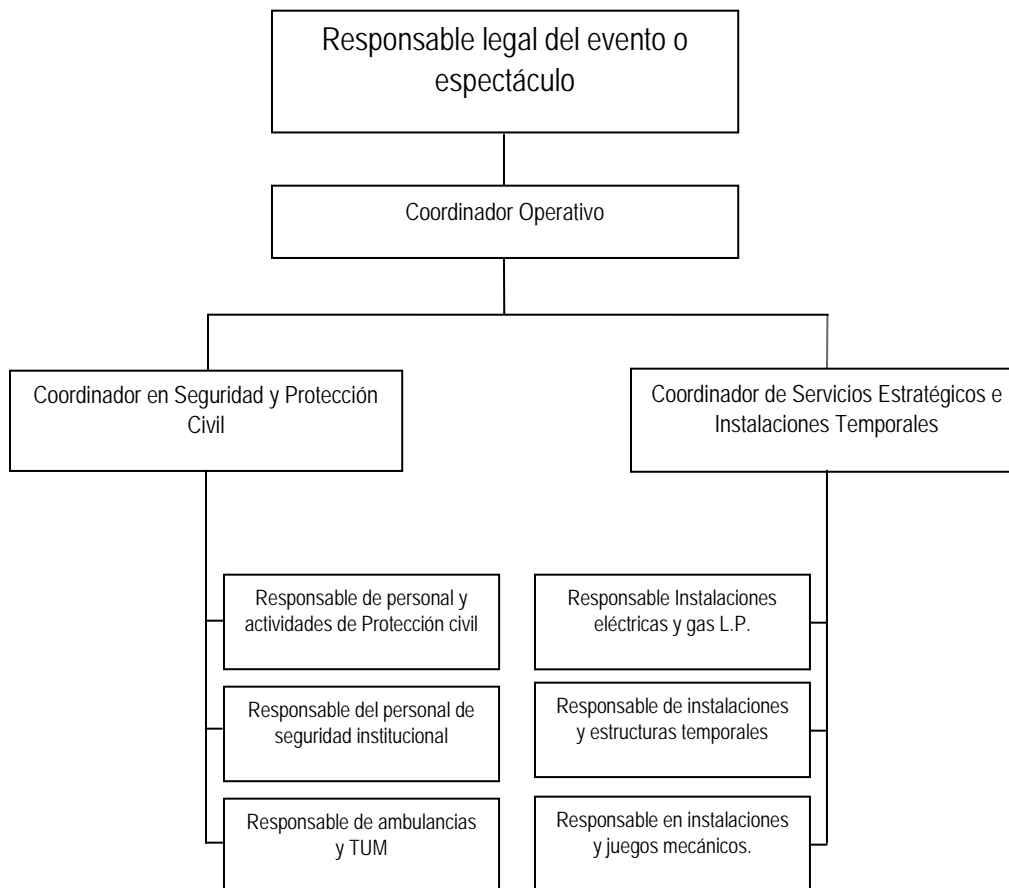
Responsable legal del evento o espectáculo

Coordinador Operativo

Coordinador en Seguridad y Protección Civil

Coordinador de Servicios Estratégicos e Instalaciones Temporales

Responsable de personal y actividades de Protección civil

Responsable del personal de seguridad institucional

Responsable de ambulancias y TUM

Responsable Instalaciones eléctricas y gas L.P.

Responsable de instalaciones y estructuras temporales

Responsable en instalaciones y juegos mecánicos.